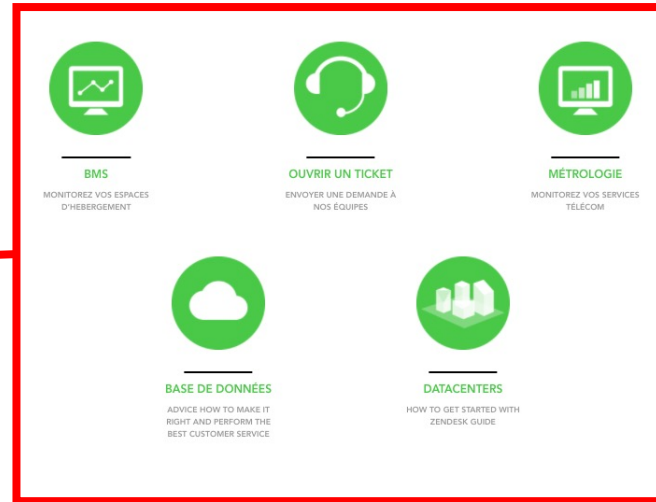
BMS

MONITOREZ VOS ESPACES D'HEBERGEMENT

OUVRIR UN TICKET

ENVOYER UNE DEMANDE À NOS ÉQUIPES

MÉTROLOGIE

MONITOREZ VOS SERVICES TÉLÉCOM

BASE DE DONNÉES

ADVICE HOW TO MAKE IT RIGHT AND PERFORM THE BEST CUSTOMER SERVICE

DATACENTERS

HOW TO GET STARTED WITH ZENDESK GUIDE